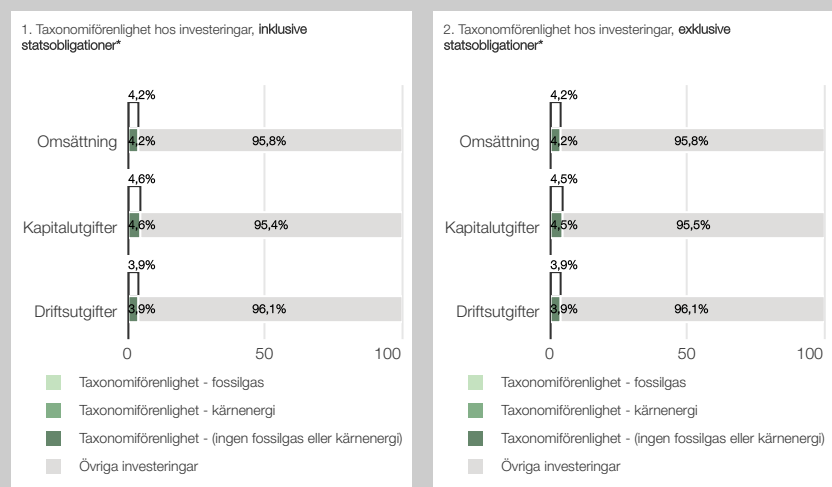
1. Taxonomiförenlighet hos investeringar, inklusive statsobligationer*

4,2%

Omsättning 4,2% 95,8%

4,6%

Kapitalutgifter 4,6% 95,4%

3,9%

Driftsutgifter 3,9% 96,1%

0 50 100

Taxonomiförenlighet - fossilgas

Taxonomiförenlighet - kärnenergi

Taxonomiförenlighet - (ingen fossilgas eller kärnenergi)

Övriga investeringar

2. Taxonomiförenlighet hos investeringar, exklusive statsobligationer*

4,2%

Omsättning 4,2% 95,8%

4,5%

Kapitalutgifter 4,5% 95,5%

3,9%

Driftsutgifter 3,9% 96,1%

0 50 100

Taxonomiförenlighet - fossilgas

Taxonomiförenlighet - kärnenergi

Taxonomiförenlighet - (ingen fossilgas eller kärnenergi)

Övriga investeringar